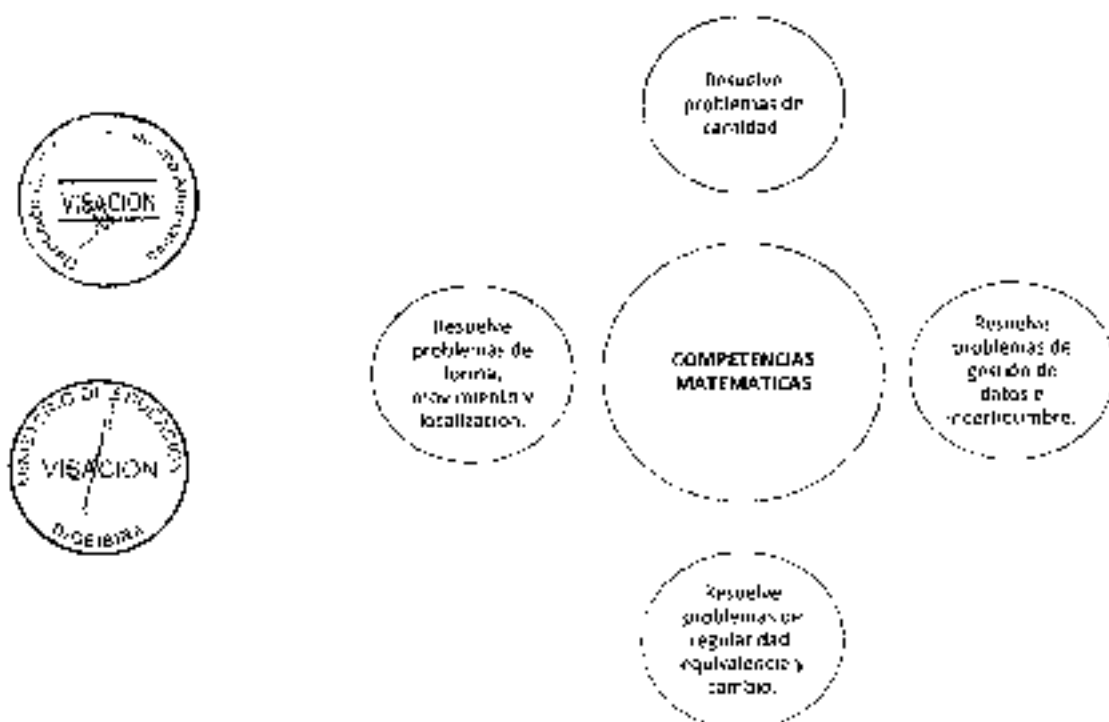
VISACION

MINISTERIO DE EDUCACION
VISACION
DIGEIBIRA

Resuelve problemas de cantidad

Resuelve problemas de forma, movimiento y localización.

COMPETENCIAS MATEMATICAS

Resuelve problemas de gestión de datos e incertidumbre.

Resuelve problemas de regularidad equivalencia y cambio.